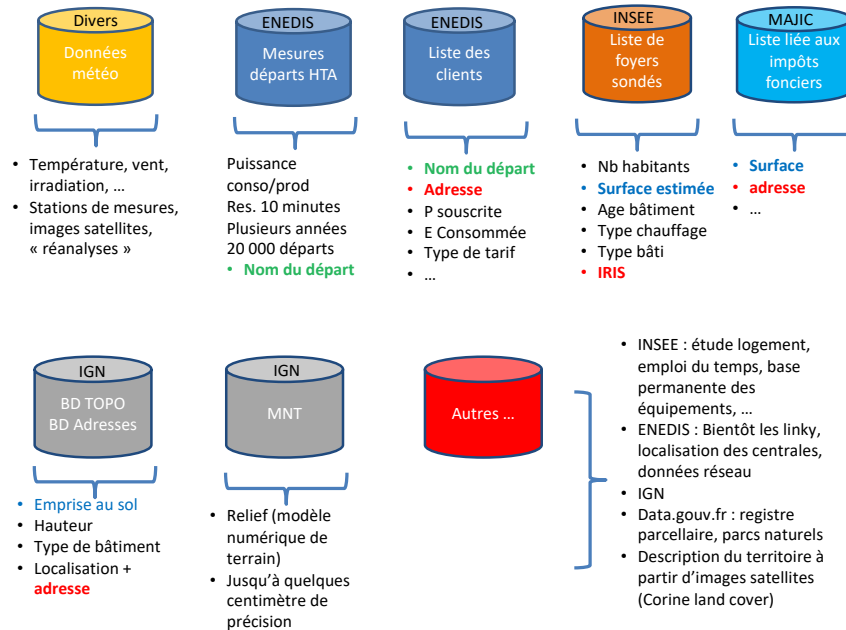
Divers
Données météo

• Température, vent, irradiation, …
• Stations de mesures, images satellites, « réanalyses »

ENEDIS
Mesures départs HTA

Puissance conso/prod
Res. 10 minutes
Plusieurs années
20 000 départs
• Nom du départ

ENEDIS
Liste des clients

• Nom du départ
• Adresse
• P souscrite
• E Consommée
• Type de tarif
• …

INSEE
Liste de foyers sondés

• Nb habitants
• Surface estimée
• Age bâtiment
• Type chauffage
• Type bâti
• IRIS

MAJIC
Liste liée aux impôts fonciers

• Surface
• adresse
• …

IGN
BD TOPO
BD Adresses

• Emprise au sol
• Hauteur
• Type de bâtiment
• Localisation + adresse

IGN
MNT

• Relief (modèle numérique de terrain)
• Jusqu'à quelques centimètre de précision

Autres …

• INSEE : étude logement, emploi du temps, base permanente des équipements, …
• ENEDIS : Bientôt les linky, localisation des centrales, données réseau
• IGN
• Data.gouv.fr : registre parcellaire, parcs naturels
• Description du territoire à partir d'images satellites (Corine land cover)